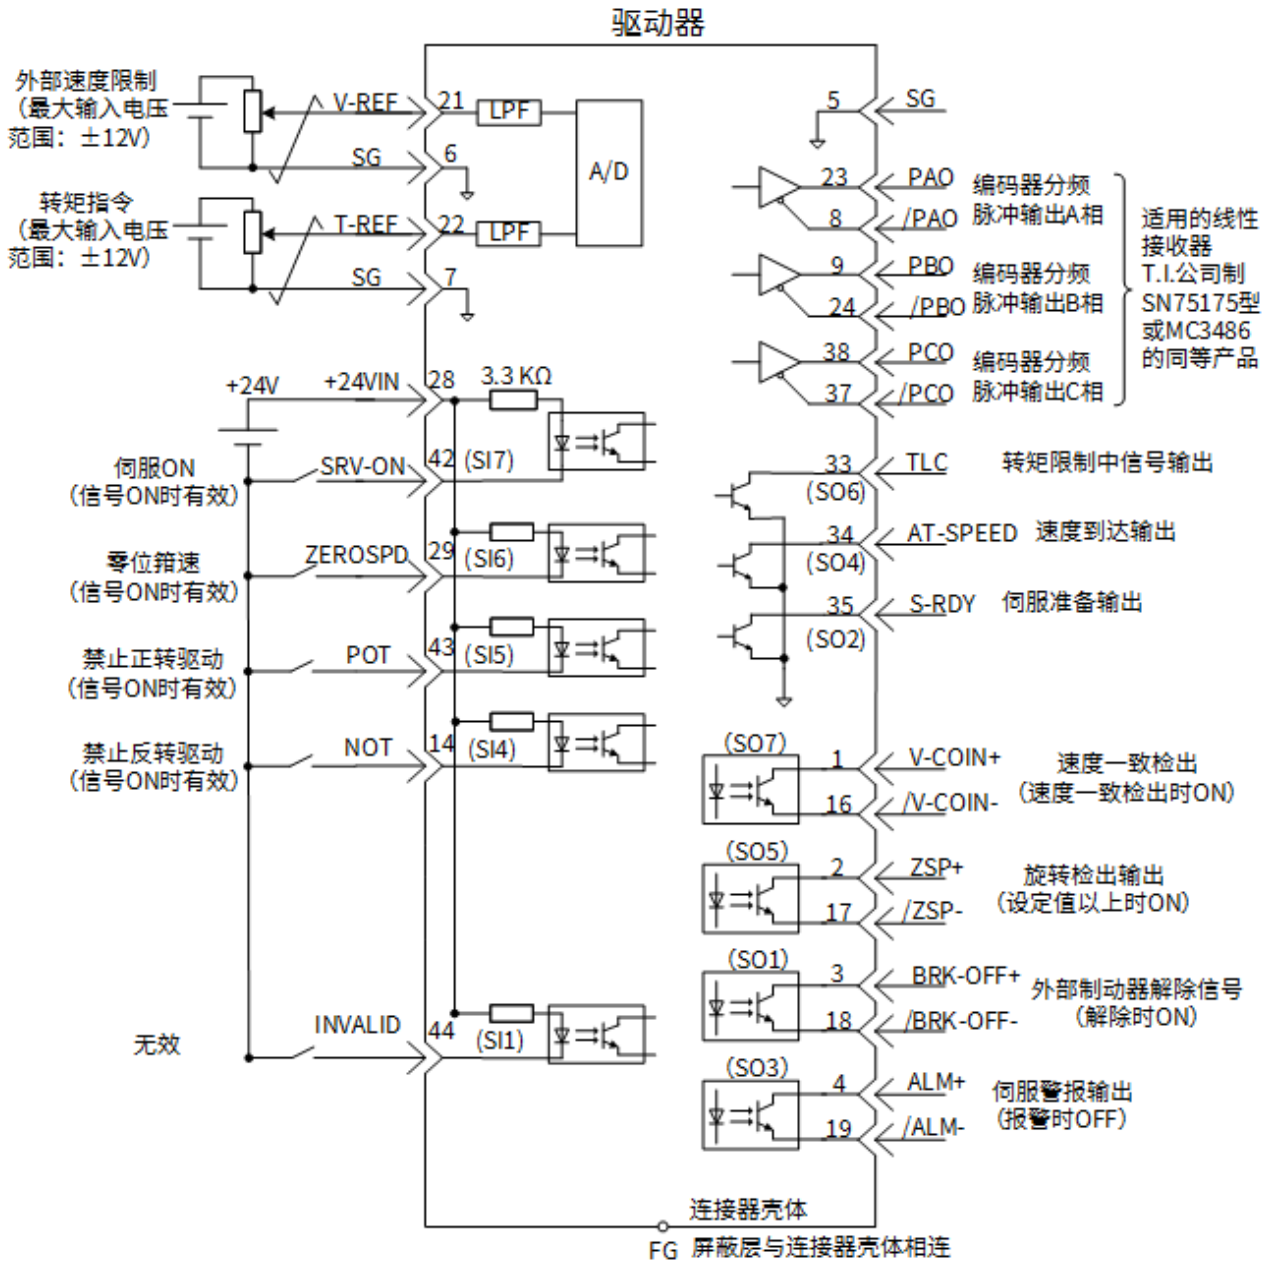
驱动器

外部速度限制
（最大输入电压
范围：±12V）

V-REF 21 LPF

SG 6

A/D

转矩指令
（最大输入电压
范围：±12V）

T-REF 22 LPF

SG 7

+24V +24VIN 28 3.3 KΩ

伺服ON
（信号ON时有效）
SRV-ON 42 (SI7)

零位箝速
（信号ON时有效）
ZEROSPD 29 (SI6)

禁止正转驱动
（信号ON时有效）
POT 43 (SI5)

禁止反转驱动
（信号ON时有效）
NOT 14 (SI4)

无效
INVALID 44 (SI1)

5 SG

23 PAO
8 /PAO
编码器分频
脉冲输出A相

9 PBO
24 /PBO
编码器分频
脉冲输出B相

38 PCO
37 /PCO
编码器分频
脉冲输出C相

适用的线性
接收器
T.I.公司制
SN75175型
或MC3486
的同等产品

33 (SO6) TLC 转矩限制中信号输出

34 (SO4) AT-SPEED 速度到达输出

35 (SO2) S-RDY 伺服准备输出

(SO7) 1 V-COIN+
16 /V-COIN-
速度一致检出
（速度一致检出时ON）

(SO5) 2 ZSP+
17 /ZSP-
旋转检出输出
（设定值以上时ON）

(SO1) 3 BRK-OFF+
18 /BRK-OFF-
外部制动器解除信号
（解除时ON）

(SO3) 4 ALM+
19 /ALM-
伺服警报输出
（报警时OFF）

连接器壳体
FG 屏蔽层与连接器壳体相连